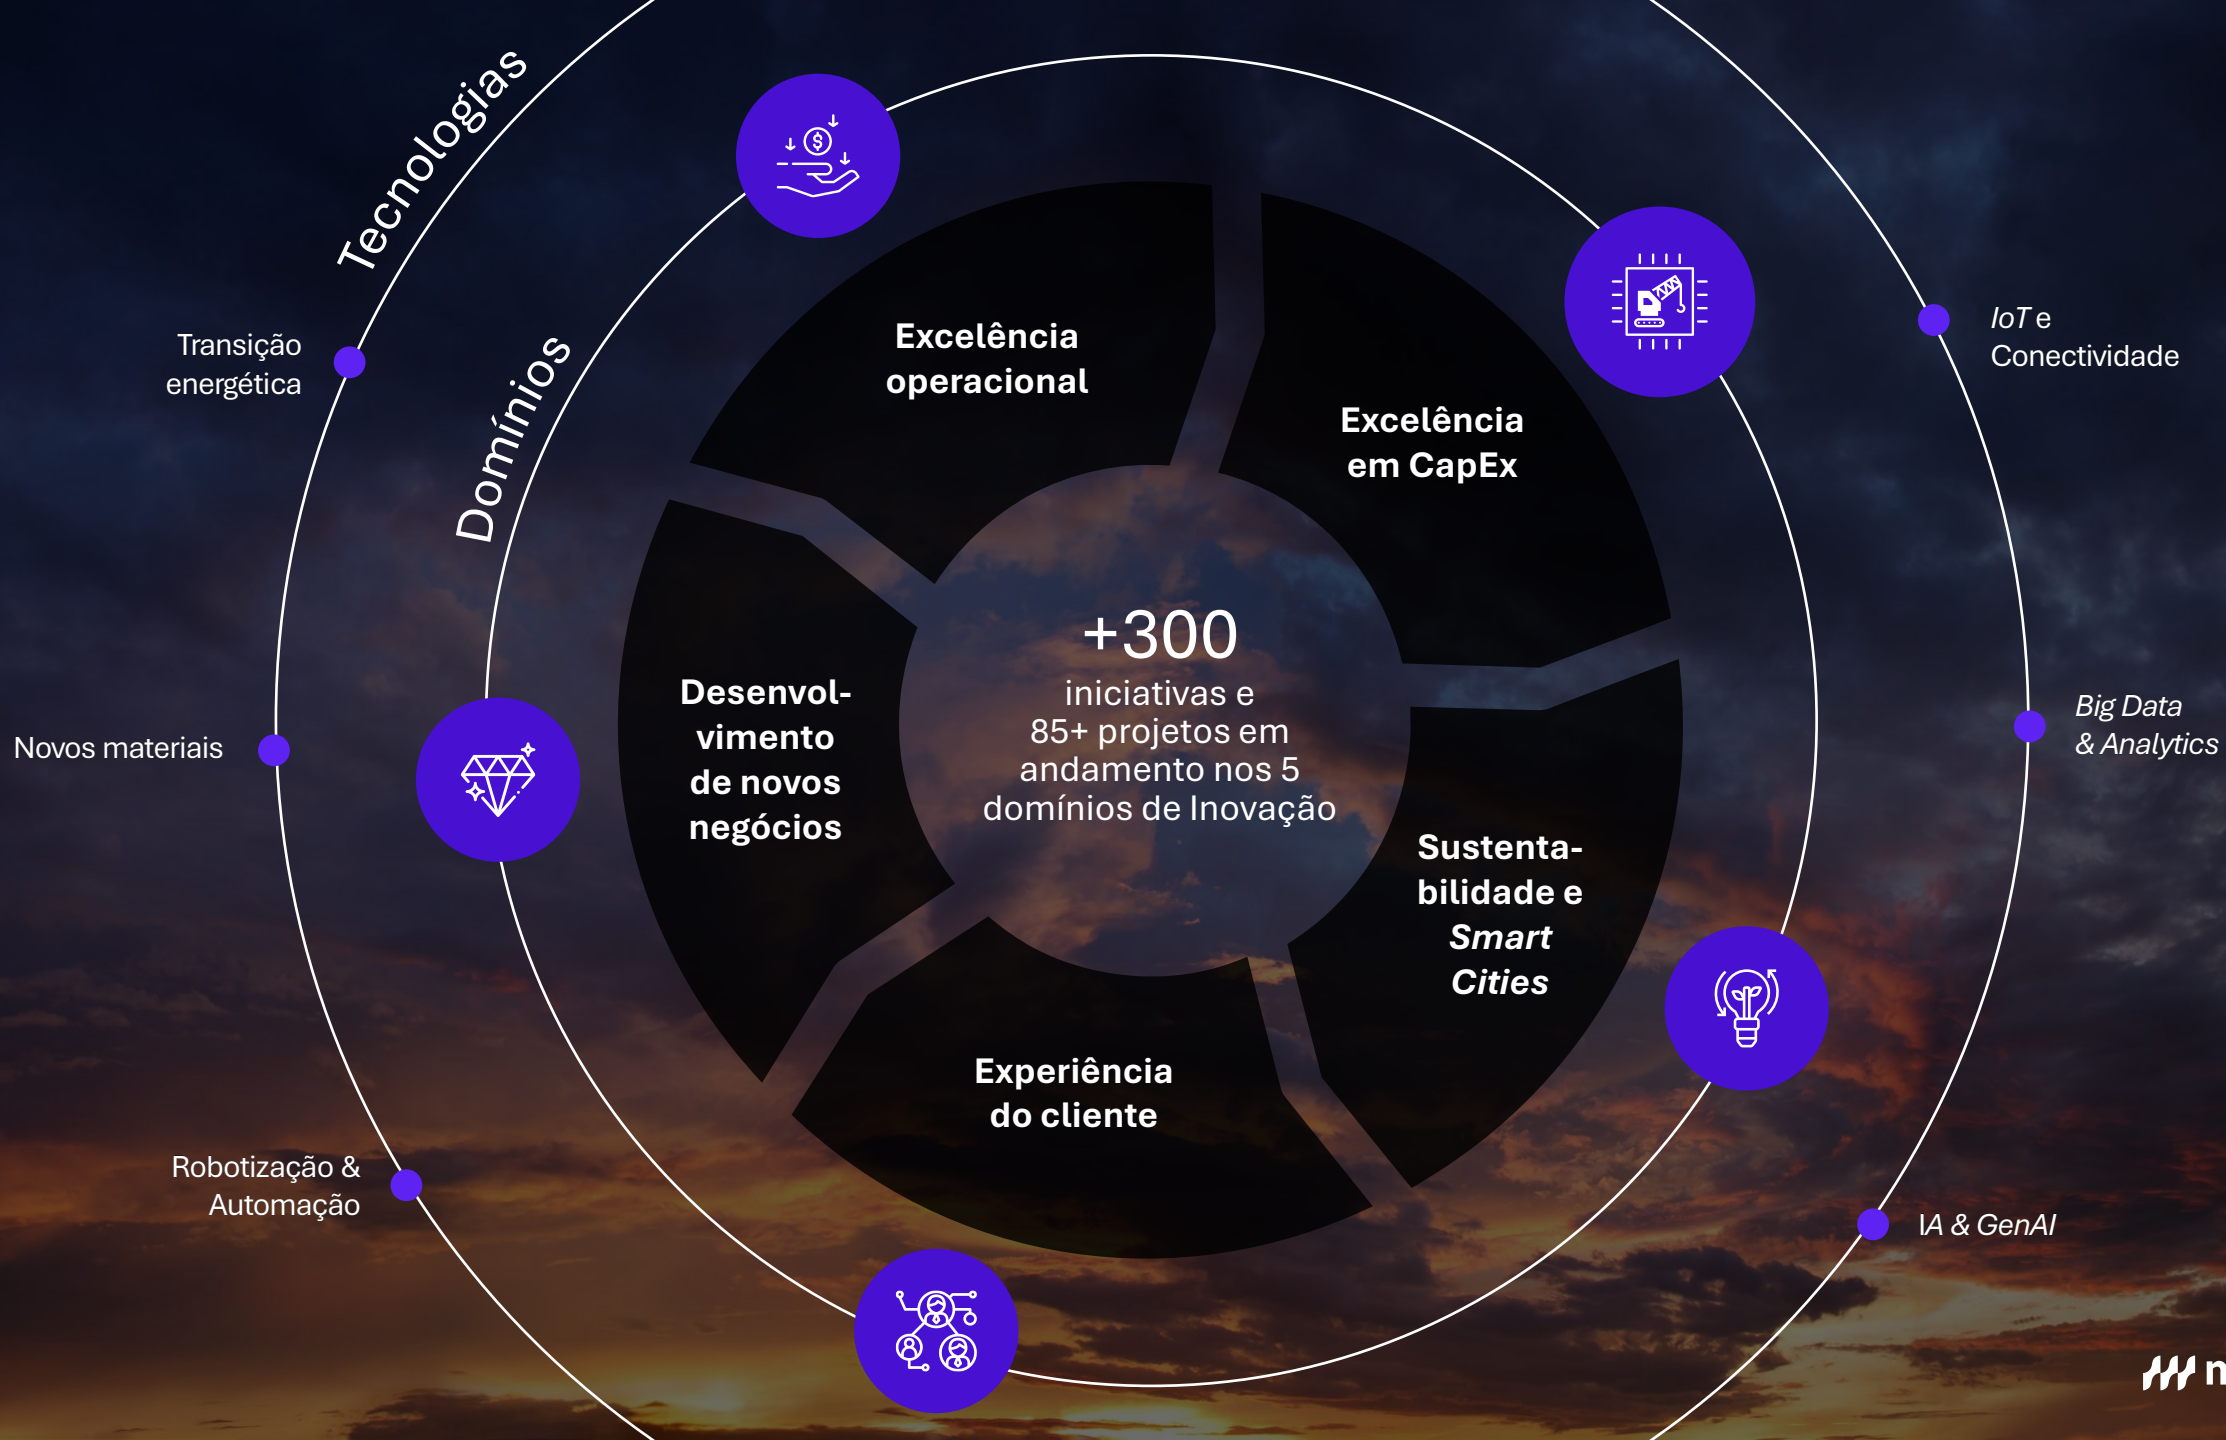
Tecnologias

Domínios

Transição energética

Novos materiais

Robotização & Automação

IoT e Conectividade

Big Data & Analytics

IA & GenAI

Excelência operacional

Excelência em CapEx

Desenvolvimento de novos negócios

+300
iniciativas e 85+ projetos em andamento nos 5 domínios de Inovação

Sustentabilidade e Smart Cities

Experiência do cliente